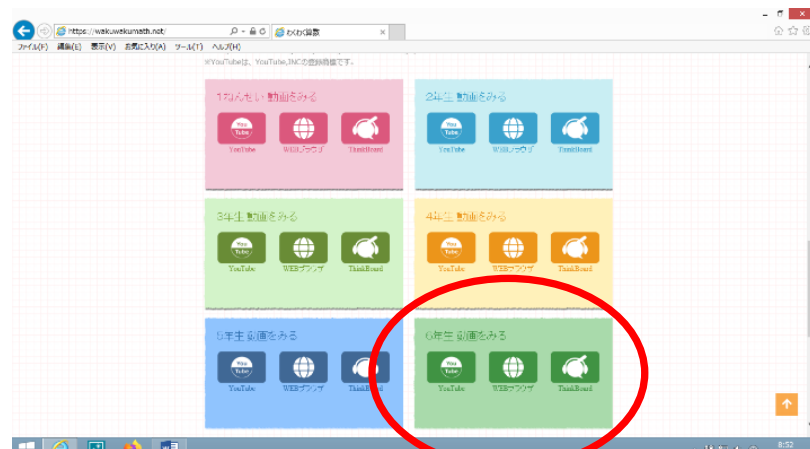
https://waku.wakumath.net/
わくわく算数
ファイル(F) 編集(E) 表示(V) お気に入り(A) ツール(T) ヘルプ(H)

※YouTubeは、YouTube,INCの登録商標です。

1ねんせい 動画をみる
YouTube WEBブラウザ ThinkBoard

2年生 動画をみる
YouTube WEBブラウザ ThinkBoard

3年生 動画をみる
YouTube WEBブラウザ ThinkBoard

4年生 動画をみる
YouTube WEBブラウザ ThinkBoard

5年生 動画をみる
YouTube WEBブラウザ ThinkBoard

6年生 動画をみる
YouTube WEBブラウザ ThinkBoard

8:52